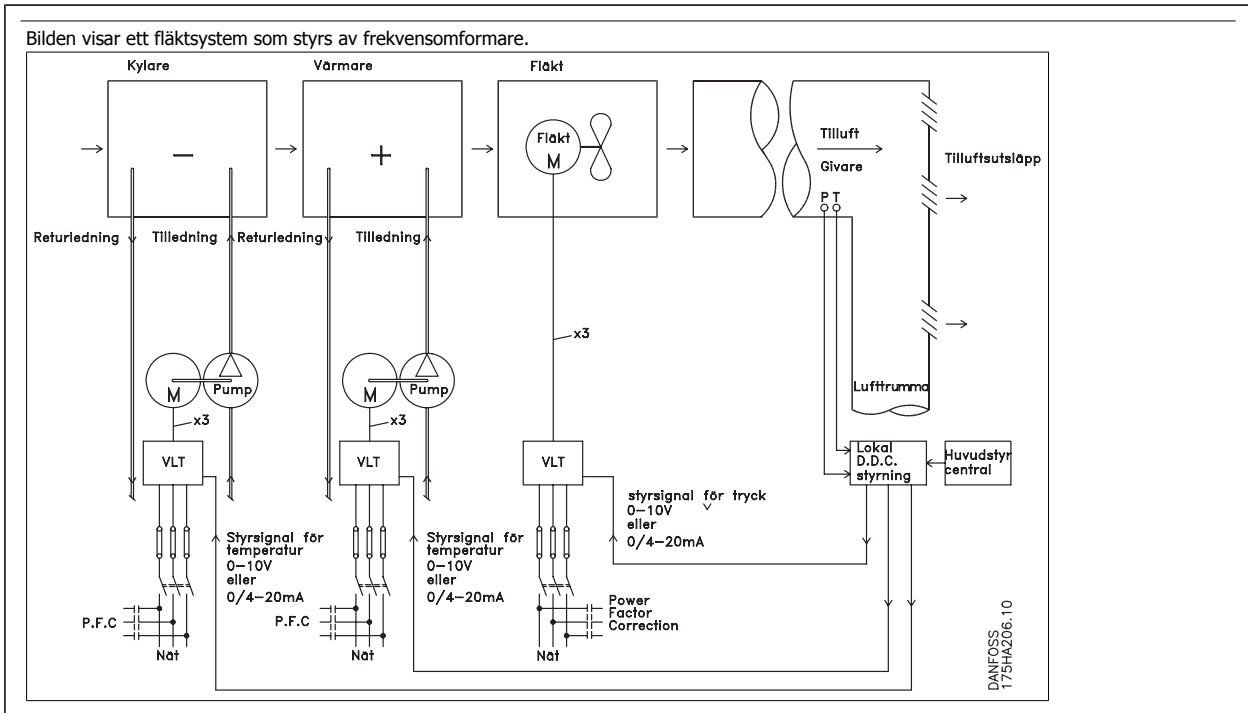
Bilden visar ett fläktsystem som styrs av frekvensomformare.

Kylare

Värmare

Fläkt

Fläkt
M

Tilluft

Givare

Tilluftsutsläpp

P T

Returledning

Tilledning

Returledning

Tilledning

x3

M

Pump

x3

M

Pump

x3

Lufttrumma

VLT

VLT

VLT

Lokal
D.D.C.
styrning

Huvudstyr
central

styrsignal för tryck
0–10V
eller
0/4–20mA

Styrsignal för temperatur
0–10V
eller
0/4–20mA

Styrsignal för temperatur
0–10V
eller
0/4–20mA

P.F.C

Nät

P.F.C

Nät

Power
Factor
Correction

Nät

DANFOSS
175HA206.10